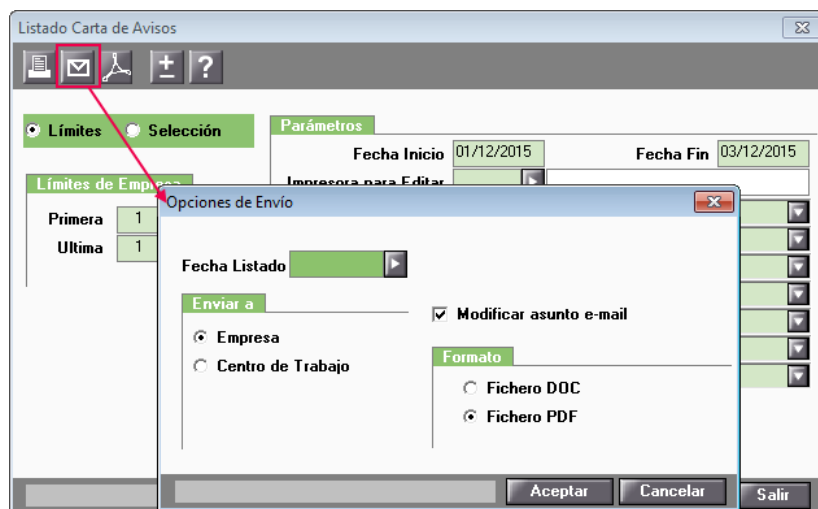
Listado Carta de Avisos

Límites
Selección

Límites de Empresa
Primera 1
Ultima 1

Parámetros
Fecha Inicio 01/12/2015
Fecha Fin 03/12/2015
Impresora para Editar

Opciones de Envío

Fecha Listado

Enviar a
Empresa
Centro de Trabajo

Modificar asunto e-mail

Formato
Fichero DOC
Fichero PDF

Aceptar
Cancelar
Salir